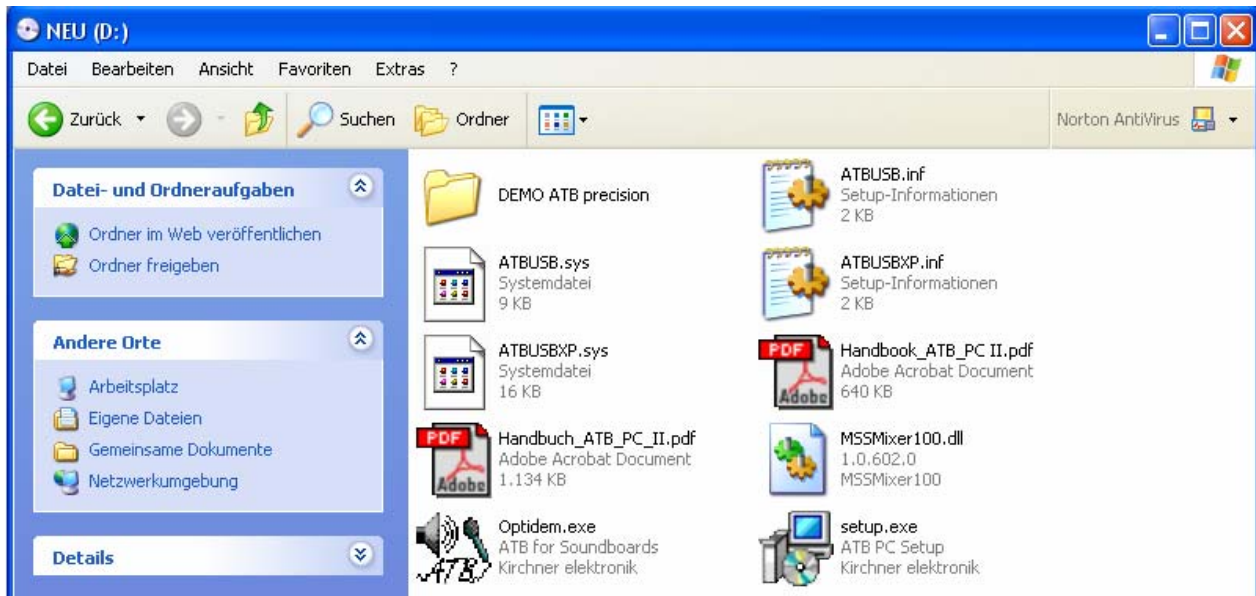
NEU (D:)

Datei Bearbeiten Ansicht Favoriten Extras ?

Zurück Suchen Ordner Norton AntiVirus

Datei- und Ordneraufgaben

Ordner im Web veröffentlichen
Ordner freigeben

Andere Orte

Arbeitsplatz
Eigene Dateien
Gemeinsame Dokumente
Netzwerkumgebung

Details

DEMO ATB precision

ATBUSB.inf
Setup-Informationen
2 KB

ATBUSB.sys
Systemdatei
9 KB

ATBUSBXP.inf
Setup-Informationen
2 KB

ATBUSBXP.sys
Systemdatei
16 KB

PDF Adobe
Handbook_ATB_PC II.pdf
Adobe Acrobat Document
640 KB

PDF Adobe
Handbuch_ATB_PC_II.pdf
Adobe Acrobat Document
1.134 KB

MSSMixer100.dll
1.0.602.0
MSSMixer100

ATB
Optidem.exe
ATB for Soundboards
Kirchner elektronik

setup.exe
ATB PC Setup
Kirchner elektronik